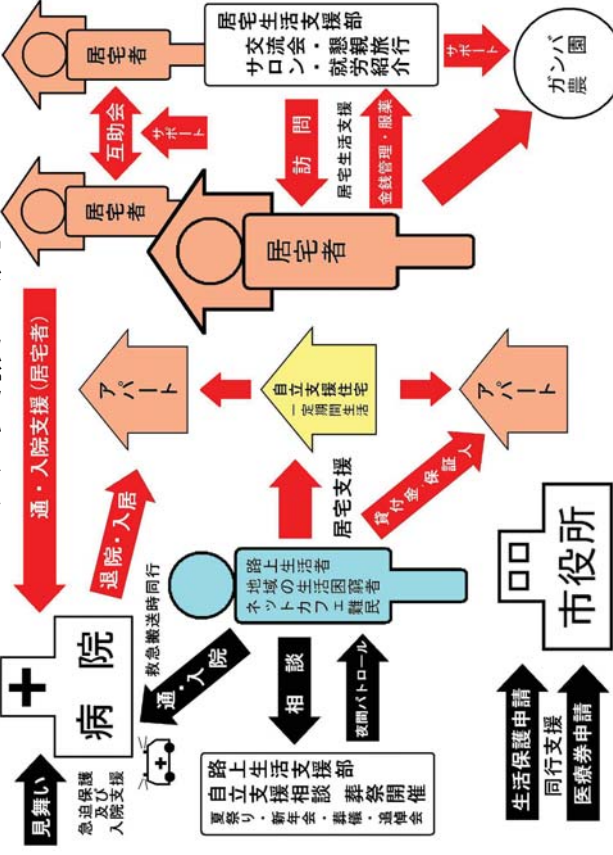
居宅生活支援部
サロン
交流会・懇親会
就労紹介
旅行

居宅者

サポート

ガンバ農園

互助会

サポート

訪問

居宅生活支援

金銭管理・服薬

居宅者

居宅者

通・入院支援(居宅者)

アパート

自立支援住宅
一定期間生活

アパート

退院・入居

居宅支援

賃付金保証人

路上生活者
地域の生活困窮者
ネットカフェ難民者

救急搬送時同行

病院

通・入院

相談

夜間パトロール

路上生活支援部
自立支援相談
葬祭開催
夏祭り・新年会・葬儀・追悼会

見舞い

急迫保護及び入院支援

市役所

生活保護申請

同行支援

医療券申請